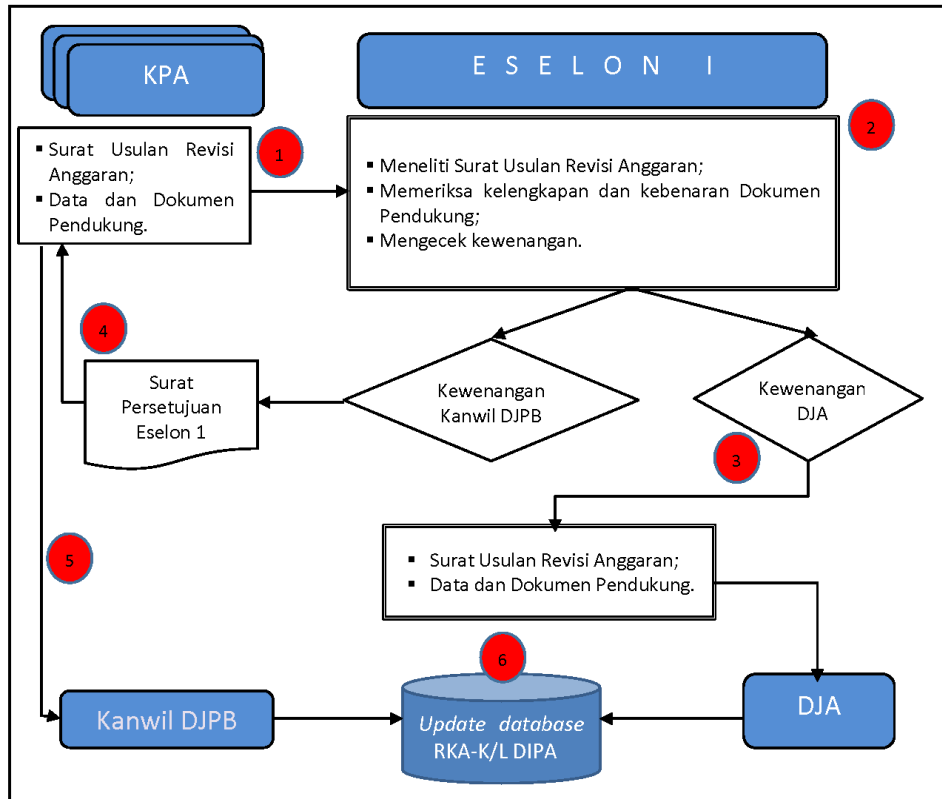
KPA

E S E L O N I

Surat Usulan Revisi Anggaran;
Data dan Dokumen Pendukung.

1

2

Meneliti Surat Usulan Revisi Anggaran;
Memeriksa kelengkapan dan kebenaran Dokumen Pendukung;
Mengecek kewenangan.

4

Surat Persetujuan Eselon 1

Kewenangan Kanwil DJPB

Kewenangan DJA

3

5

Surat Usulan Revisi Anggaran;
Data dan Dokumen Pendukung.

6

Kanwil DJPB

*Update database*
RKA-K/L DIPA

DJA